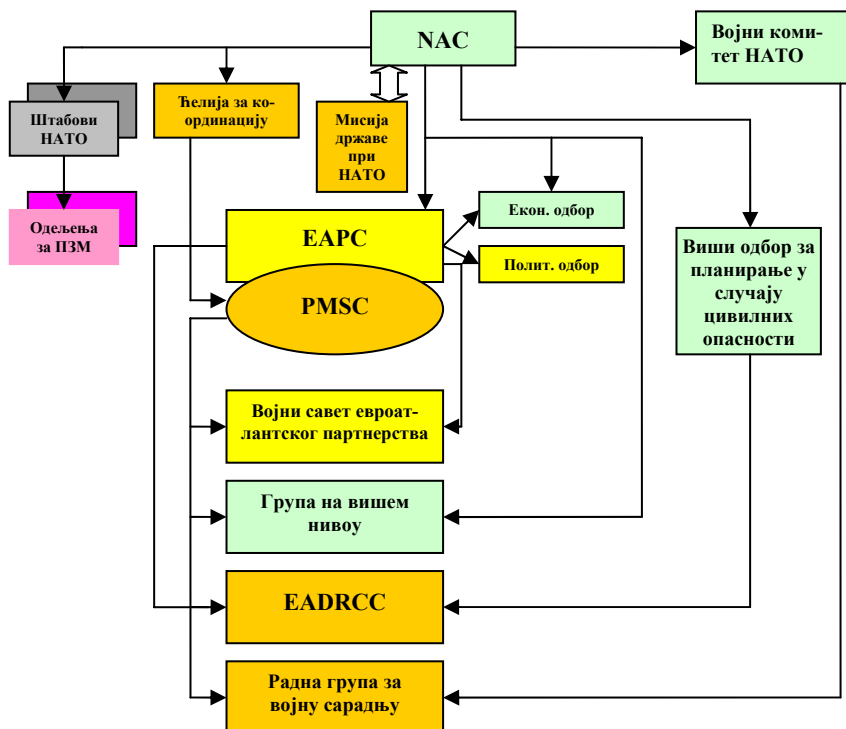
NAC

Војни комитет НАТО

Штабови НАТО

Ћелија за координацију

Мисија државе при НАТО

Одељења за ПЗМ

EAPC

Екон. одбор

Полит. одбор

PMSC

Виши одбор за планирање у случају цивилних опасности

Војни савет евроатлантског партнерства

Група на вишем нивоу

EADRCC

Радна група за војну сарадњу